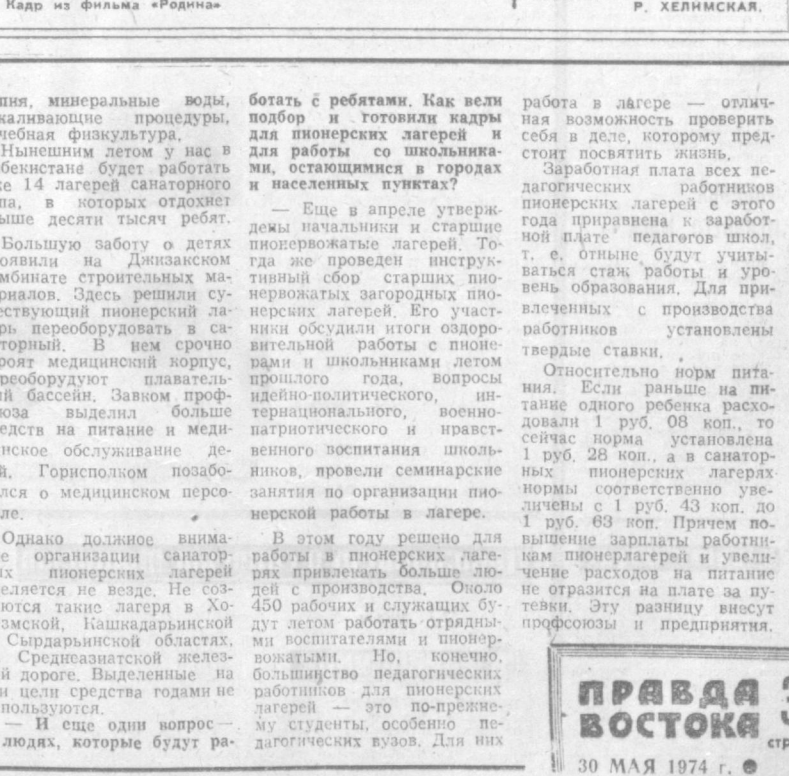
Кадр из фильма «Родина»

Р. ХЕЛИМСКАЯ.

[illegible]ния, минеральные воды, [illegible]каливающие процедуры, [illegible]чебная физкультура.

Нынешним летом у нас в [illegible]бекистане будет работать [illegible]е 14 лагерей санаторного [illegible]па, в которых отдохнет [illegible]ыше десяти тысяч ребят.

Большую заботу о детях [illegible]оявили на Джизакском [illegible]мбинате строительных ма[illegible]риалов. Здесь решили су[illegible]ествующий пионерский ла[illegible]рь переоборудовать в са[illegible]торный. В нем срочно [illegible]роят медицинский корпус, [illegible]реоборудуют плаватель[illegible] бассейн. Завком проф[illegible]юза выделил больше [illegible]едств на питание и меди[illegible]нское обслуживание де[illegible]. Горисполком позабо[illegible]лся о медицинском персо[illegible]ле.

Однако должное внима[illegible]е организации санатор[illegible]х пионерских лагерей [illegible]еляется не везде. Не соз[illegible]ются такие лагеря в Хо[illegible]змской, Кашкадарьинской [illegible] Сырдарьинской областях, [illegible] Среднеазиатской желез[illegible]й дороге. Выделенные на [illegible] цели средства годами не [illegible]пользуются.

— И еще один вопрос — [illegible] людях, которые будут работать с ребятами. Как вели подбор и готовили кадры для пионерских лагерей и для работы со школьниками, остающимися в городах и населенных пунктах?

— Еще в апреле утверждены начальники и старшие пионервожатые лагерей. Тогда же проведен инструктивный сбор старших пионервожатых загородных пионерских лагерей. Его участники обсудили итоги оздоровительной работы с пионерами и школьниками летом прошлого года, вопросы идейно-политического, интернационального, военно-патриотического и нравственного воспитания школьников, провели семинарские занятия по организации пионерской работы в лагере.

В этом году решено для работы в пионерских лагерях привлекать больше людей с производства. Около 450 рабочих и служащих будут летом работать отрядными воспитателями и пионервожатыми. Но, конечно, большинство педагогических работников для пионерских лагерей — это по-прежнему студенты, особенно педагогических вузов. Для них работа в лагере — отличная возможность проверить себя в деле, которому предстоит посвятить жизнь.

Заработная плата всех педагогических работников пионерских лагерей с этого года приравнена к заработной плате педагогов школ, т. е. отныне будут учитываться стаж работы и уровень образования. Для привлеченных с производства работников установлены твердые ставки.

Относительно норм питания. Если раньше на питание одного ребенка расходовали 1 руб. 08 коп., то сейчас норма установлена 1 руб. 28 коп., а в санаторных пионерских лагерях нормы соответственно увеличены с 1 руб. 43 коп. до 1 руб. 63 коп. Причем повышение зарплаты работникам пионерлагерей и увеличение расходов на питание не отразится на плате за путевки. Эту разницу внесут профсоюзы и предприятия.

ПРАВДА ВОСТОКА

30 МАЯ 1974 г.